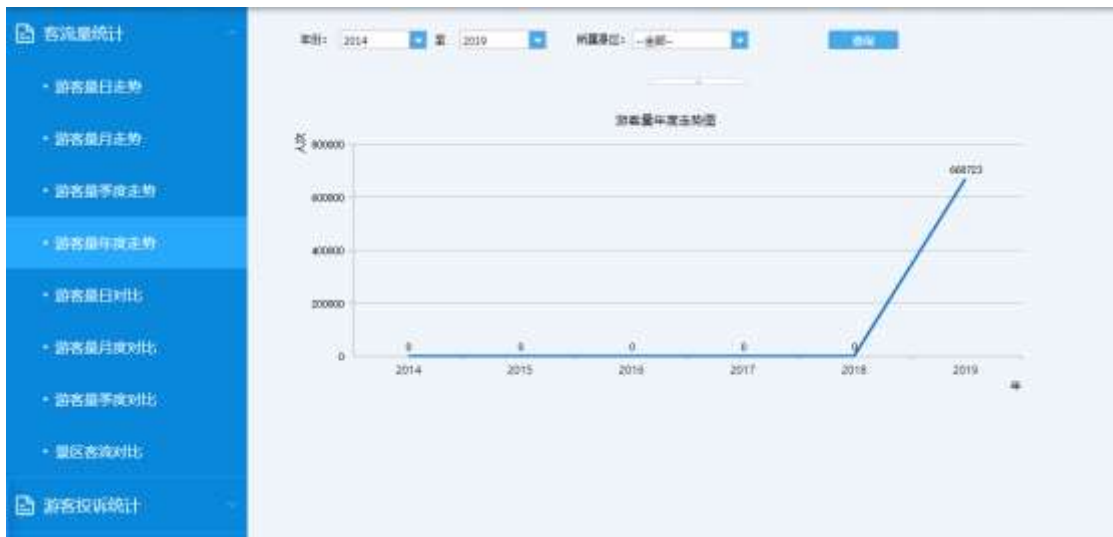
客流量统计

• 游客量日走势

• 游客量月走势

• 游客量季度走势

• 游客量年度走势

• 游客量日对比

• 游客量月度对比

• 游客量季度对比

• 景区客流对比

游客投诉统计

年份: 2014 至 2019 所属景区: --全部-- 查询

游客量年度走势图

人次

800000
600000
400000
200000
0

0 0 0 0 0 668723

2014 2015 2016 2017 2018 2019

年